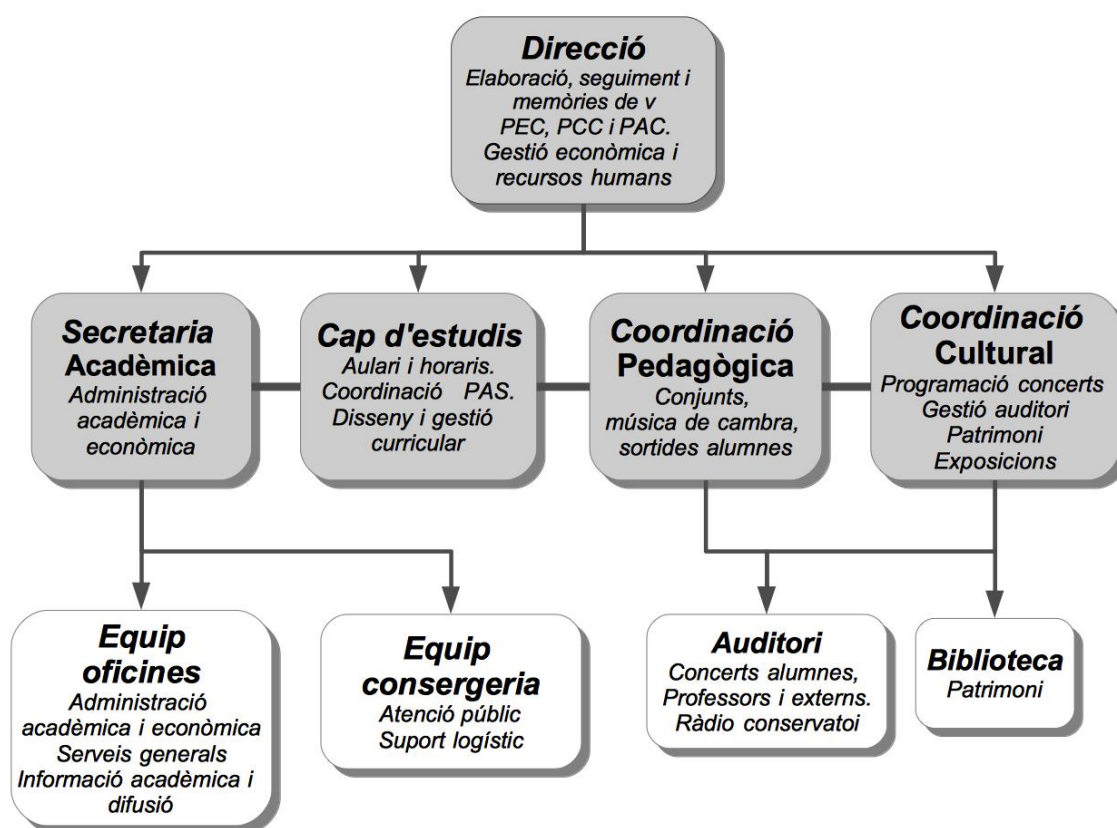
Direcció
Elaboració, seguiment i memòries de v PEC, PCC i PAC. Gestió econòmica i recursos humans

Secretaria Acadèmica
Administració acadèmica i econòmica

Cap d'estudis
Aulari i horaris. Coordinació PAS. Disseny i gestió curricular

Coordinació Pedagògica
Conjunts, música de cambra, sortides alumnes

Coordinació Cultural
Programació concerts
Gestió auditori
Patrimoni
Exposicions

Equip oficines
Administració acadèmica i econòmica
Serveis generals
Informació acadèmica i difusió

Equip consergeria
Atenció públic
Suport logístic

Auditori
Concerts alumnes, Professors i externs. Ràdio conservatoi

Biblioteca
Patrimoni